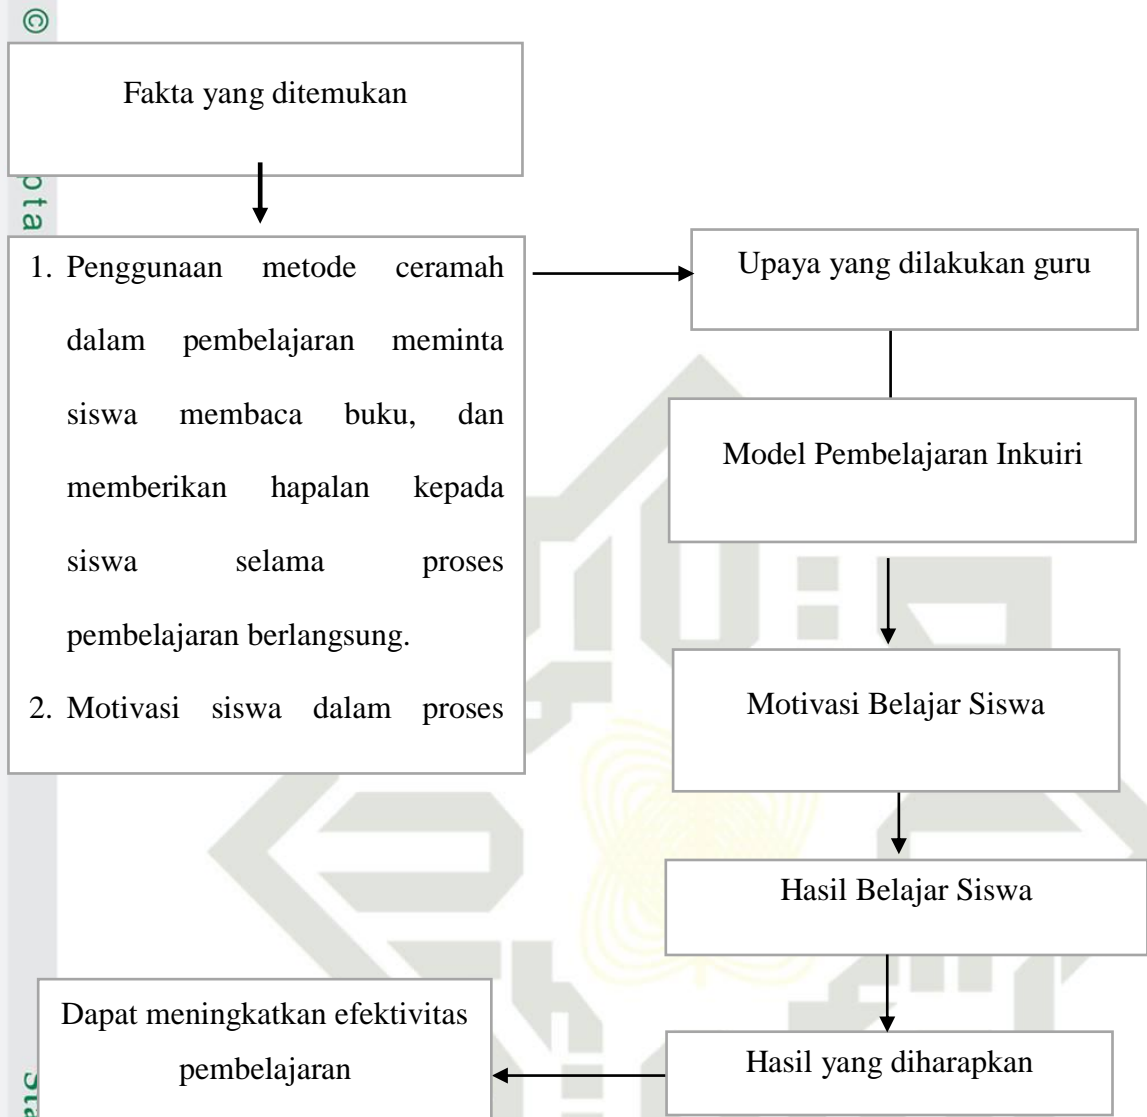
©
pta

Fakta yang ditemukan

1. Penggunaan metode ceramah dalam pembelajaran meminta siswa membaca buku, dan memberikan hapalan kepada siswa selama proses pembelajaran berlangsung.
2. Motivasi siswa dalam proses

Upaya yang dilakukan guru

Model Pembelajaran Inkuiri

Motivasi Belajar Siswa

Hasil Belajar Siswa

Hasil yang diharapkan

Dapat meningkatkan efektivitas pembelajaran

Sta